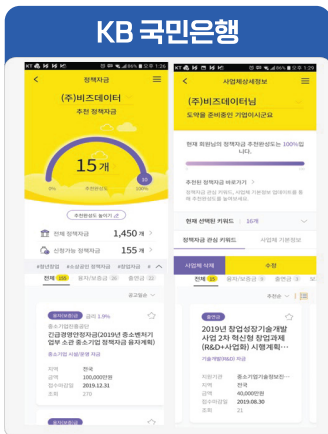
KB 국민은행

정책자금

(주)비즈데이터

추천 정책자금

15개

0%

100%

추천완성도 높이기

전체 정책자금 1,450 개

신청가능 정책자금 155 개

#창업지원 #소상공인 정책자금 #창업자금

전체 155 융자/보증금 16 출연금

최근일순

융자보증 금리 1.9%

중소기업진흥공단

긴급경영안정자금(2019년 중소벤처기업부 소관 중소기업 정책자금 융자계획)

중소기업 사업/운영 자금

지역 전국

금액 100,000만원

접수마감일 2019.12.31

조회 270

사업계획세정보

(주)비즈데이터님

도약을 준비중인 기업이시군요

현재 회원님의 정책자금 추천완성도는 100%입니다.

추천된 정책자금 바로가기

전체 선택된 키워드 : 16개

정책자금 관심 키워드

사업계 기본정보

사업계 서류

수정

전체 25 융자/보증금 8 출연금 17

출연금

2019년 창업성장기술개발사업 2차 혁신형 창업과제(R&D+사업화) 시행계획...

기술개발(R&D) 자금

지역 전국

금액 40,000만원

접수마감일 2019.08.30

조회 21